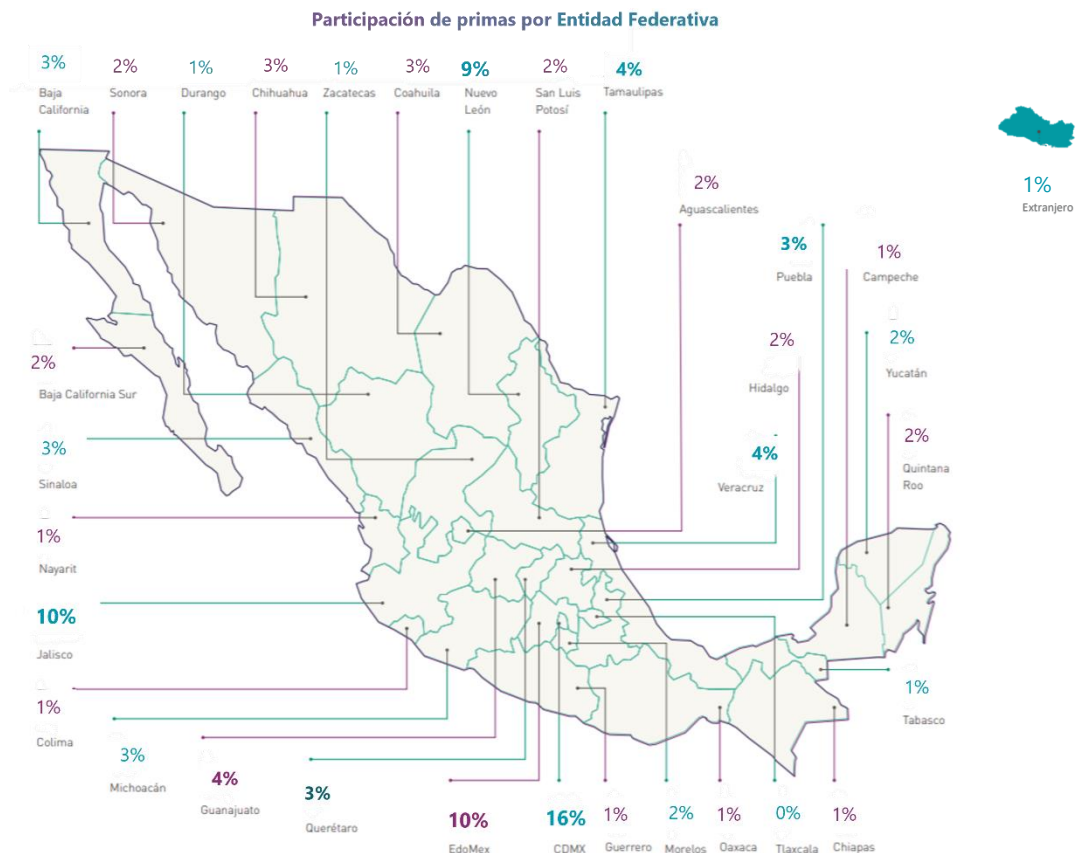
Participación de primas por Entidad Federativa

3%
Baja California

2%
Sonora

1%
Durango

3%
Chihuahua

1%
Zacatecas

3%
Coahuila

9%
Nuevo León

2%
San Luis Potosí

4%
Tamaulipas

1%
Extranjero

2%
Aguascalientes

3%
Puebla

1%
Campeche

2%
Hidalgo

2%
Yucatán

4%
Veracruz

2%
Quintana Roo

2%
Baja California Sur

3%
Sinaloa

1%
Nayarit

10%
Jalisco

1%
Colima

3%
Michoacán

4%
Guanajuato

3%
Querétaro

10%
EdoMex

16%
CDMX

1%
Guerrero

2%
Morelos

1%
Oaxaca

0%
Tlaxcala

1%
Chiapas

1%
Tabasco